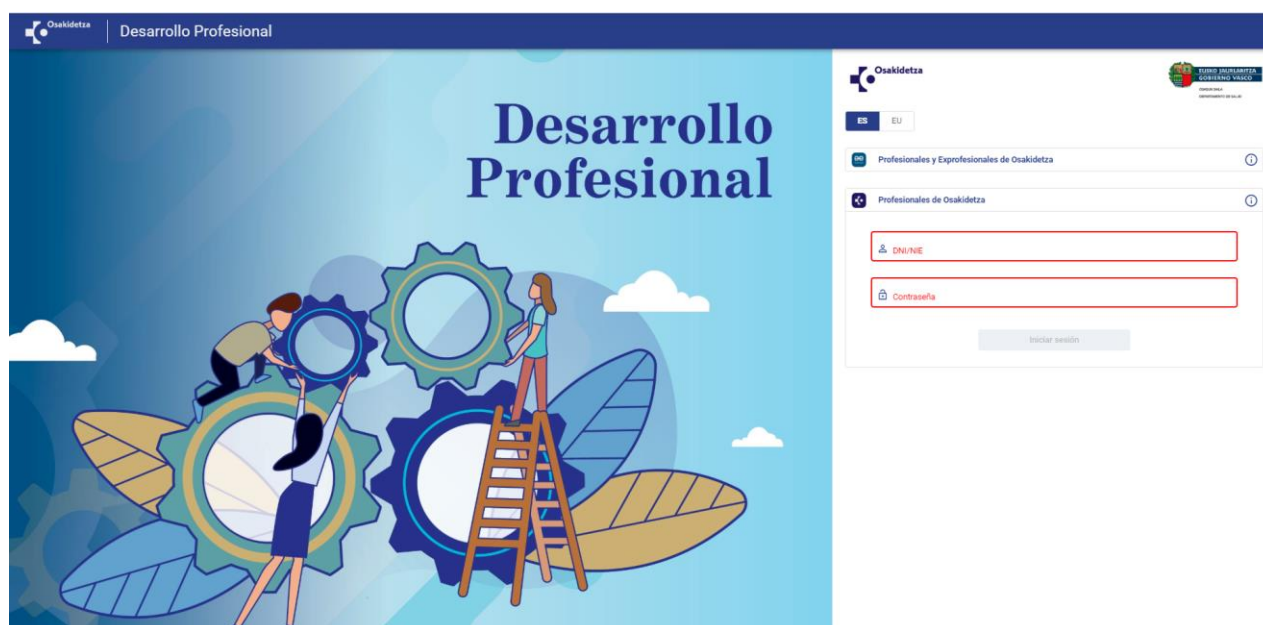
Osakidetza Desarrollo Profesional

Desarrollo Profesional

Osakidetza

EUSKO JAURLARITZA GOBIERNO VASCO

OSASUN SAILA DEPARTAMENTO DE SALUD

ES EU

Profesionales y Exprofesionales de Osakidetza

Profesionales de Osakidetza

DNI/NIE

Contraseña

Iniciar sesión